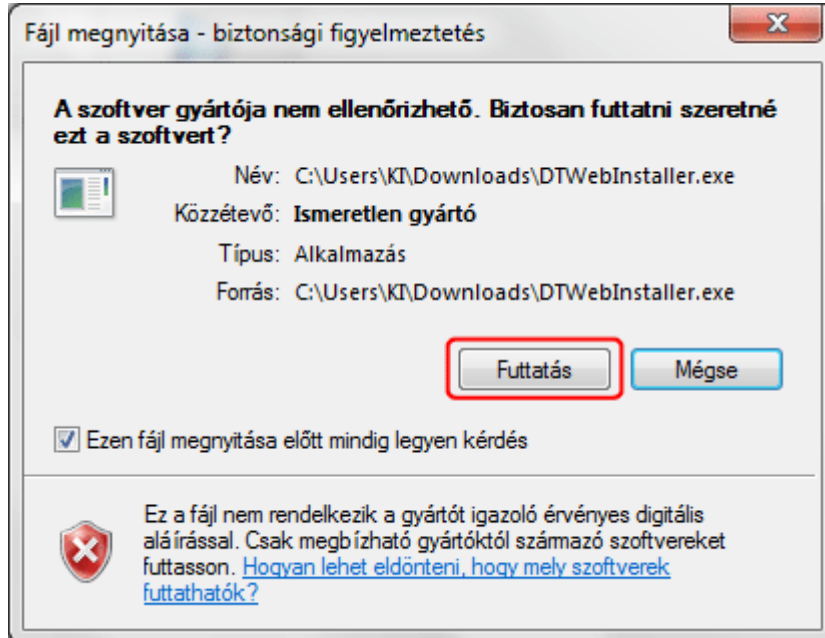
Fájl megnyitása - biztonsági figyelmeztetés

A szoftver gyártója nem ellenőrizhető. Biztosan futtatni szeretné ezt a szoftvert?

Név: C:\Users\KI\Downloads\DTWebInstaller.exe
Közzétevő: Ismeretlen gyártó
Típus: Alkalmazás
Forrás: C:\Users\KI\Downloads\DTWebInstaller.exe

Futtatás
Mégse

Ezen fájl megnyitása előtt mindig legyen kérdés

Ez a fájl nem rendelkezik a gyártót igazoló érvényes digitális aláírással. Csak megbízható gyártóktól származó szoftvereket futtasson. Hogyan lehet eldönteni, hogy mely szoftverek futtathatók?